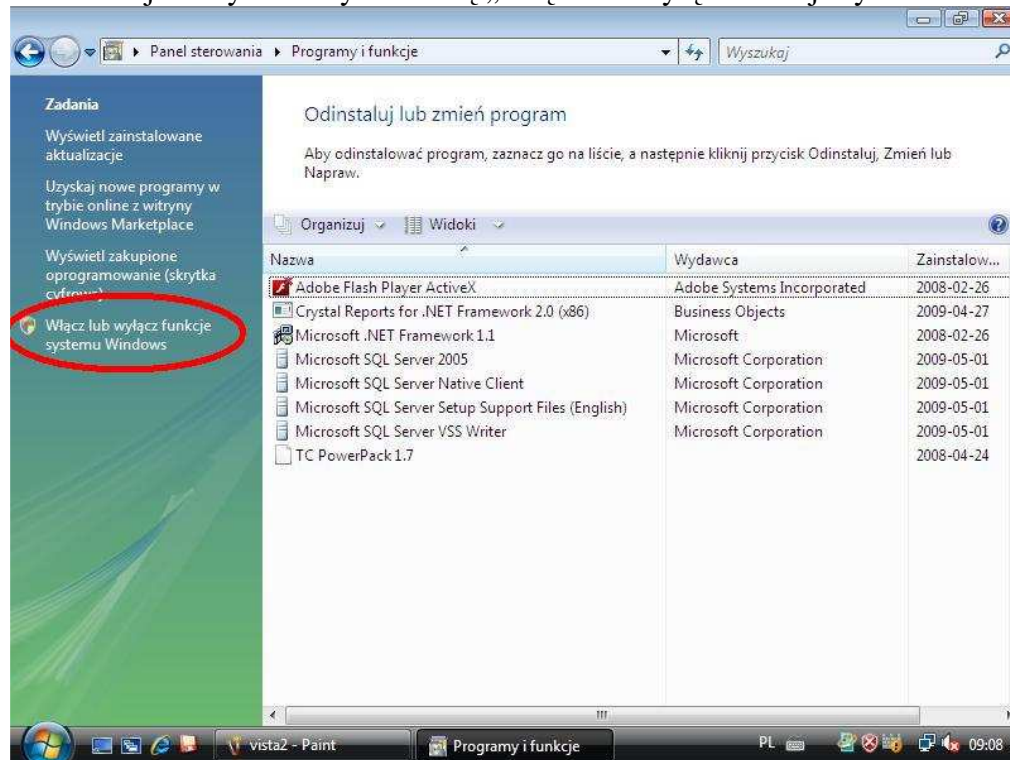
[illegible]

Panel sterowania ▸ Programy i funkcje

Wyszukaj

Zadania

Wyświetl zainstalowane aktualizacje

Uzyskaj nowe programy w trybie online z witryny Windows Marketplace

Wyświetl zakupione oprogramowanie (skrytka cyfrowa)

Włącz lub wyłącz funkcje systemu Windows

Odinstaluj lub zmień program

Aby odinstalować program, zaznacz go na liście, a następnie kliknij przycisk Odinstaluj, Zmień lub Napraw.

Organizuj Widoki

| Nazwa | Wydawca | Zainstalow... |
|---|---|---|
| Adobe Flash Player ActiveX | Adobe Systems Incorporated | 2008-02-26 |
| Crystal Reports for .NET Framework 2.0 (x86) | Business Objects | 2009-04-27 |
| Microsoft .NET Framework 1.1 | Microsoft | 2008-02-26 |
| Microsoft SQL Server 2005 | Microsoft Corporation | 2009-05-01 |
| Microsoft SQL Server Native Client | Microsoft Corporation | 2009-05-01 |
| Microsoft SQL Server Setup Support Files (English) | Microsoft Corporation | 2009-05-01 |
| Microsoft SQL Server VSS Writer | Microsoft Corporation | 2009-05-01 |
| TC PowerPack 1.7 | | 2008-04-24 |

vista2 - Paint Programy i funkcje PL 09:08